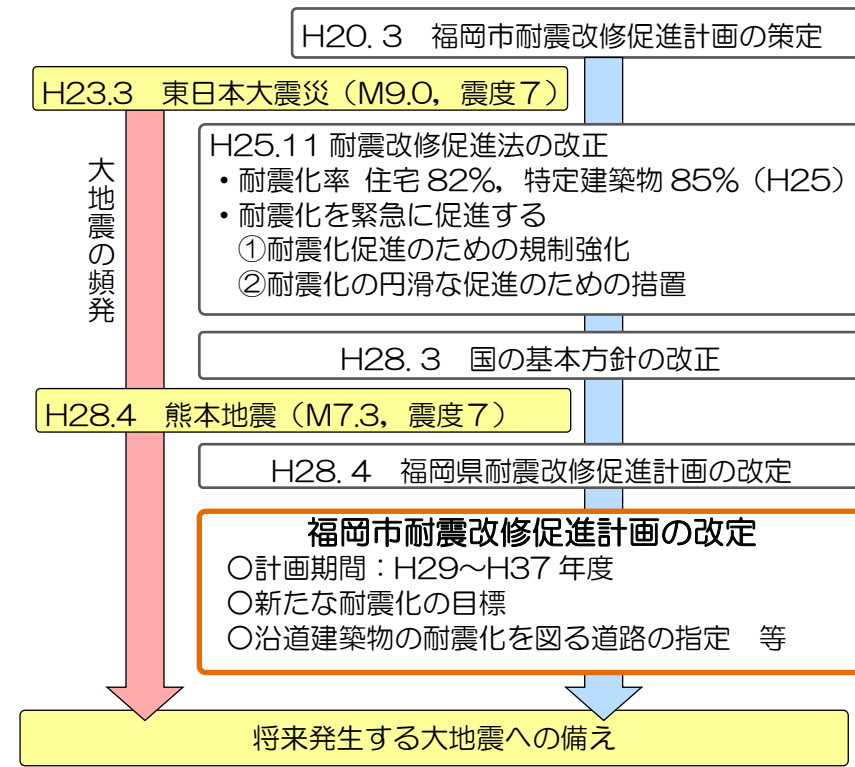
H20．3　福岡市耐震改修促進計画の策定

H23.3　東日本大震災（M9.0，震度７）

大地震の頻発

H25.11 耐震改修促進法の改正
・耐震化率　住宅 82%，特定建築物 85%（H25）
・耐震化を緊急に促進する
①耐震化促進のための規制強化
②耐震化の円滑な促進のための措置

H28．3　国の基本方針の改正

H28.4　熊本地震（M7.3，震度７）

H28．4　福岡県耐震改修促進計画の改定

福岡市耐震改修促進計画の改定
○計画期間：H29～H37 年度
○新たな耐震化の目標
○沿道建築物の耐震化を図る道路の指定　等

将来発生する大地震への備え